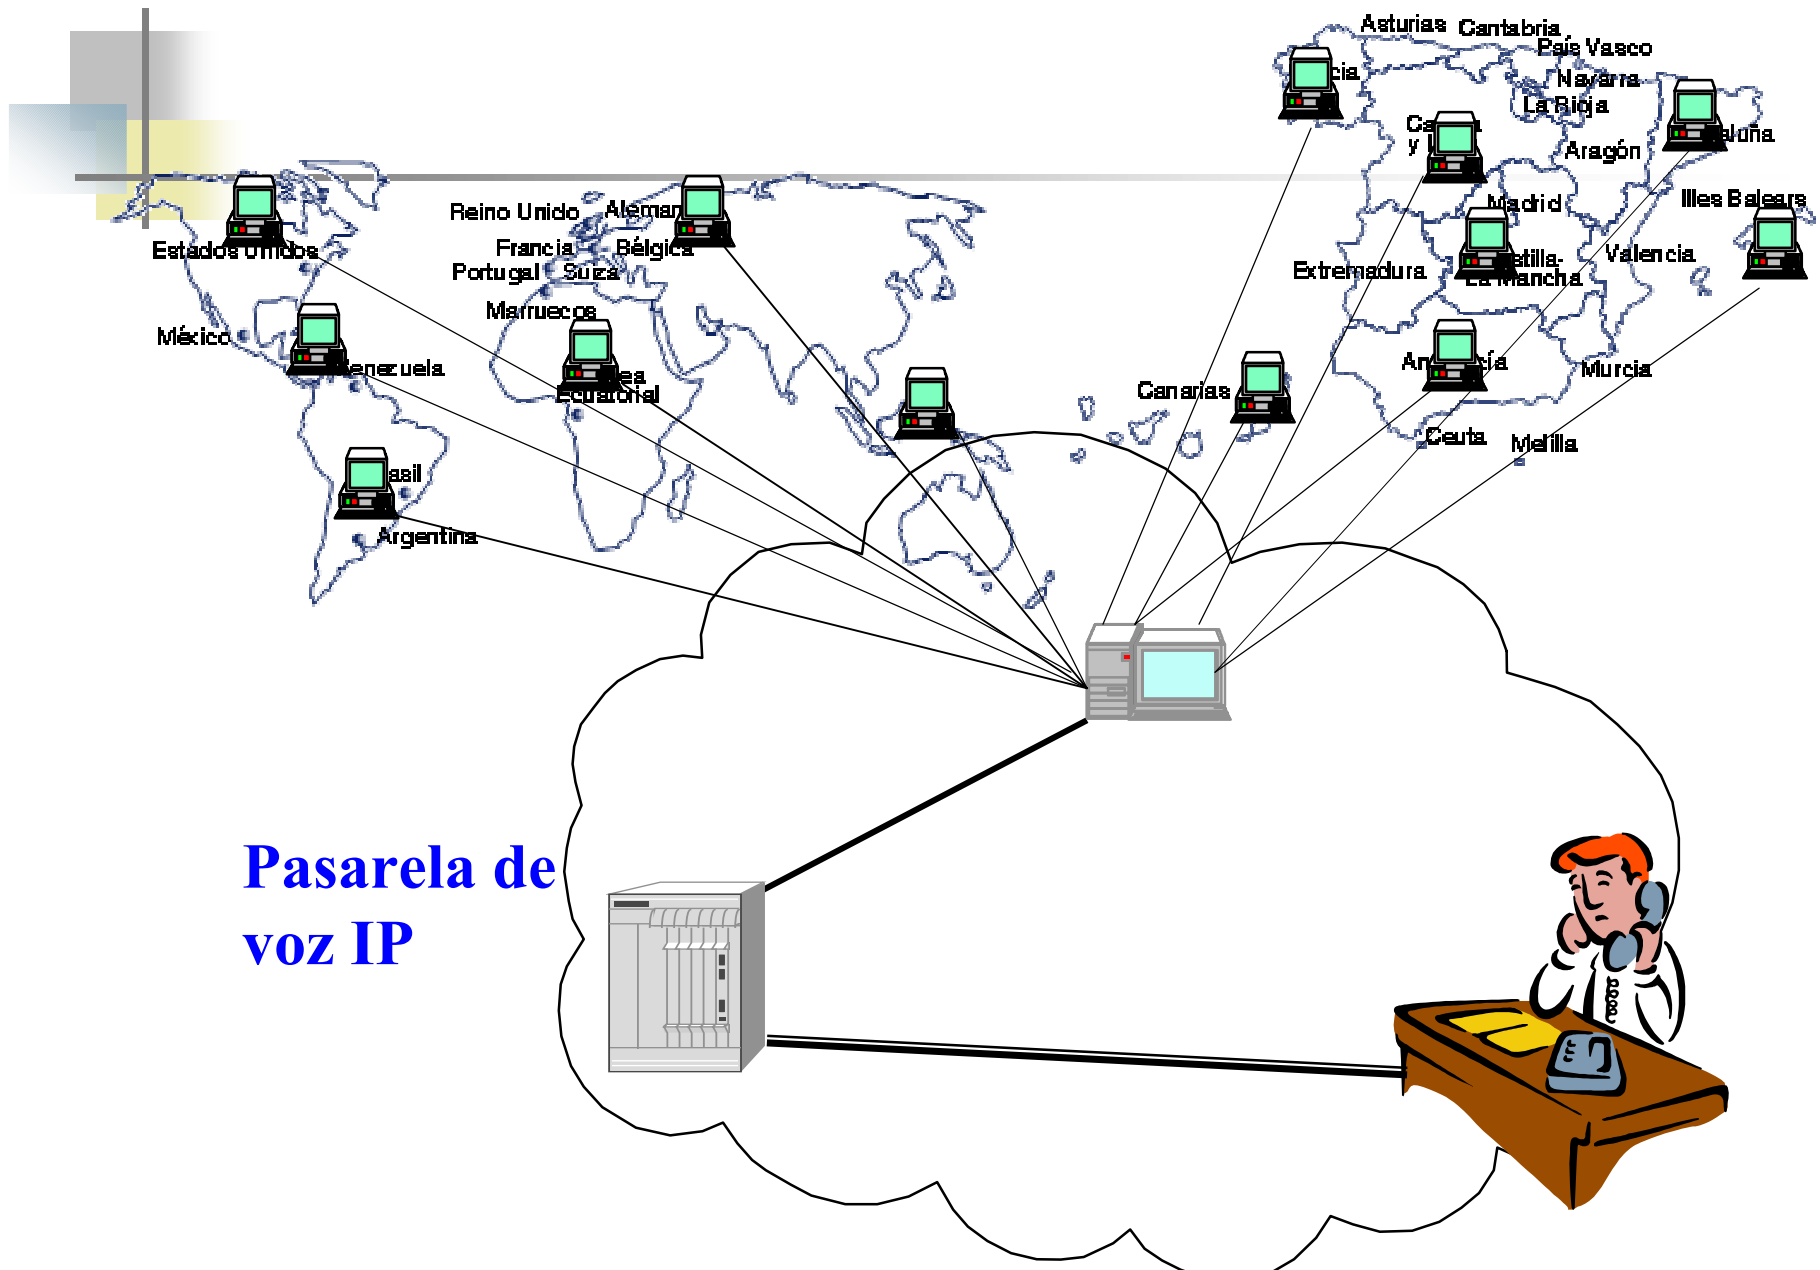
Estados Unidos

México

Venezuela

asil

Argentina

Reino Unido

Aleman

Francia

Bélgica

Portugal

Suiza

Marruecos

ea Ecuatorial

Asturias

Cantabria

País Vasco

cia

Navarra

La Rioja

Ca y

Aragón

aluña

Madrid

Illes Balears

Extremadura

stilla-La Mancha

Valencia

Canarias

An ía

Murcia

Ceuta

Melilla

Pasarela de voz IP